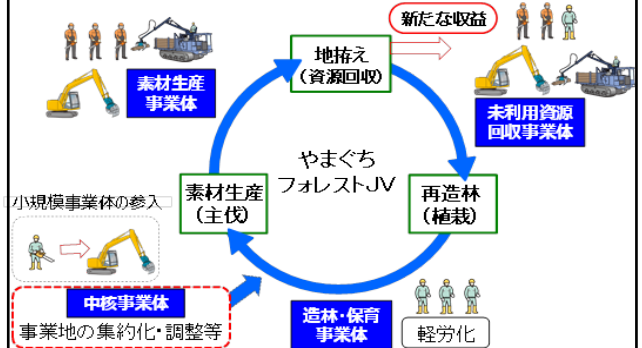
新たな収益

素材生産事業体

地拵え（資源回収）

未利用資源回収事業体

やまぐちフォレストJV

小規模事業体の参入

素材生産（主伐）

再造林（植栽）

中核事業体

事業地の集約化・調整等

造林・保育事業体

軽労化